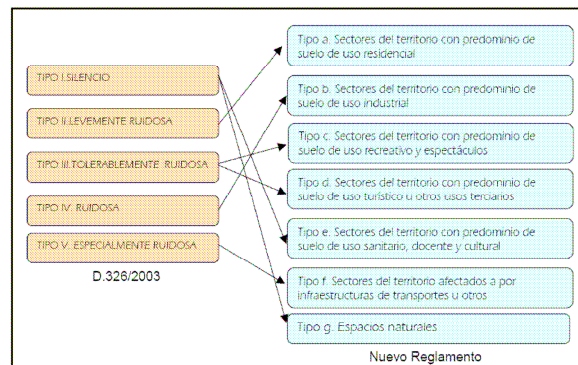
TIPO I.SILENCIO

TIPO II.LEVEMENTE RUIDOSA

TIPO III.TOLERABLEMENTE RUIDOSA

TIPO IV. RUIDOSA

TIPO V. ESPECIALMENTE RUIDOSA

D.326/2003

Tipo a. Sectores del territorio con predominio de suelo de uso residencial

Tipo b. Sectores del territorio con predominio de suelo de uso industrial

Tipo c. Sectores del territorio con predominio de suelo de uso recreativo y espectáculos

Tipo d. Sectores del territorio con predominio de suelo de uso turístico u otros usos terciarios

Tipo e. Sectores del territorio con predominio de suelo de uso sanitario, docente y cultural

Tipo f. Sectores del territorio afectados a por infraestructuras de transportes u otros

Tipo g. Espacios naturales

Nuevo Reglamento